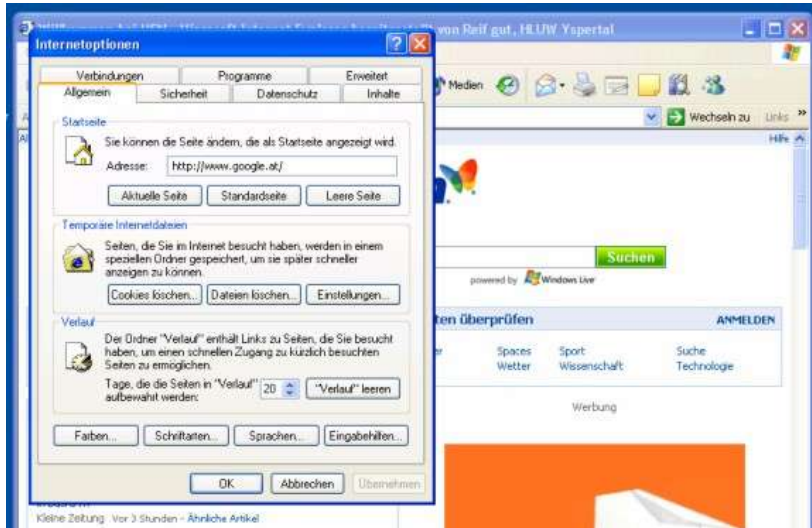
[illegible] von Reif gut, HLUW Yspertal

Internetoptionen

Verbindungen | Programme | Erweitert
Allgemein | Sicherheit | Datenschutz | Inhalte

Startseite
Sie können die Seite ändern, die als Startseite angezeigt wird.
Adresse: http://www.google.at/
Aktuelle Seite | Standardseite | Leere Seite

Temporäre Internetdateien
Seiten, die Sie im Internet besucht haben, werden in einem speziellen Ordner gespeichert, um sie später schneller anzeigen zu können.
Cookies löschen... | Dateien löschen... | Einstellungen...

Verlauf
Der Ordner "Verlauf" enthält Links zu Seiten, die Sie besucht haben, um einen schnellen Zugang zu kürzlich besuchten Seiten zu ermöglichen.
Tage, die die Seiten in "Verlauf" aufbewahrt werden: 20
"Verlauf" leeren

Farben... | Schriftarten... | Sprachen... | Eingabehilfen...

OK | Abbrechen | Übernehmen

Medien

Wechseln zu | Links »

Hilfe

Suchen

powered by Windows Live

ten überprüfen

ANMELDEN

Spaces | Sport | Suche
Wetter | Wissenschaft | Technologie

Werbung

Kleine Zeitung Vor 3 Stunden - Ähnliche Artikel